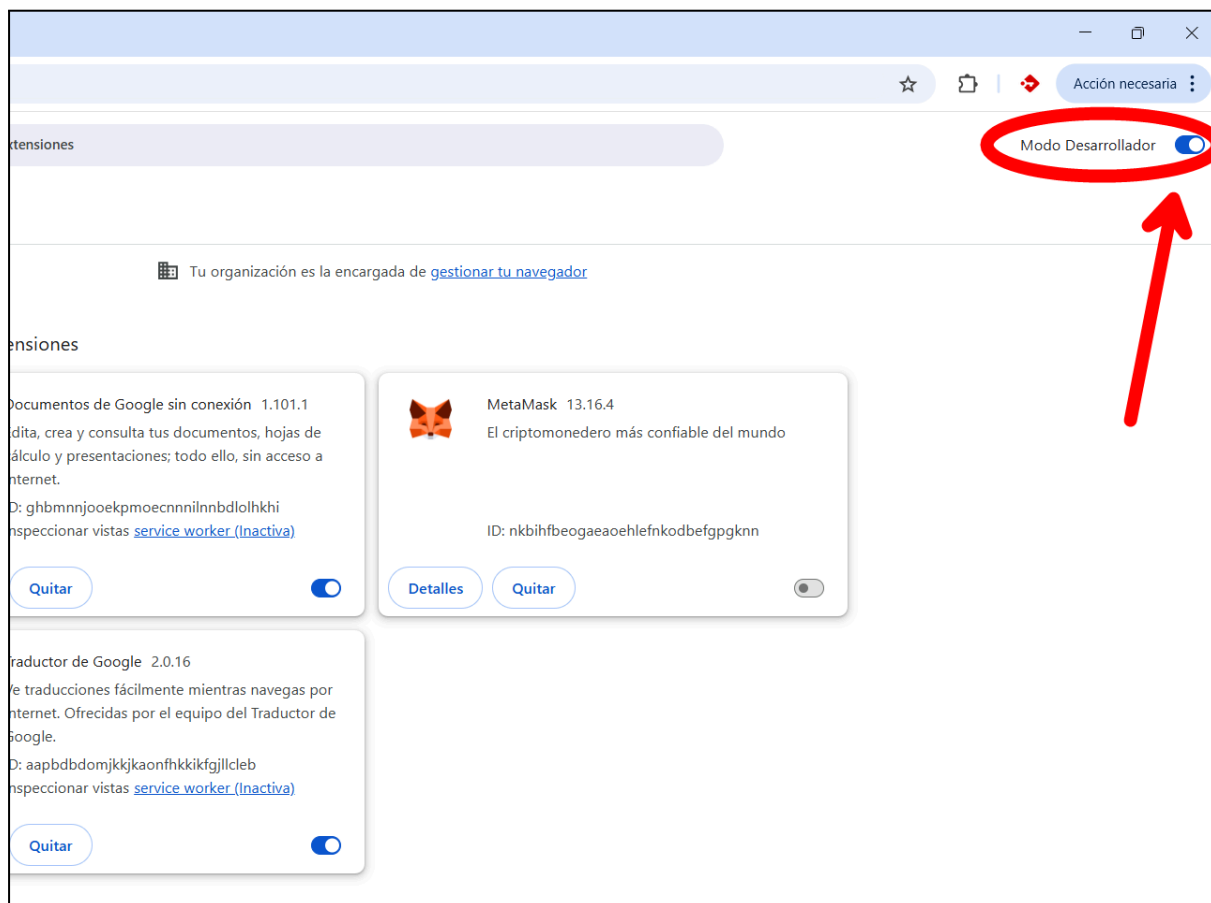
Acción necesaria

xtensiones

Modo Desarrollador

Tu organización es la encargada de gestionar tu navegador

ensiones

Documentos de Google sin conexión 1.101.1
dita, crea y consulta tus documentos, hojas de álculo y presentaciones; todo ello, sin acceso a nternet.
D: ghbmnnjooekpmoecnnnilnnbdlolhkhi
nspeccionar vistas service worker (Inactiva)

Quitar

MetaMask 13.16.4
El criptomonedero más confiable del mundo

ID: nkbihfbeogaeaoehlefnkodbefgpgknn

Detalles Quitar

Traductor de Google 2.0.16
/e traducciones fácilmente mientras navegas por nternet. Ofrecidas por el equipo del Traductor de Google.
D: aapbdbdomjkkjkaonfhkkikfgjllcleb
nspeccionar vistas service worker (Inactiva)

Quitar